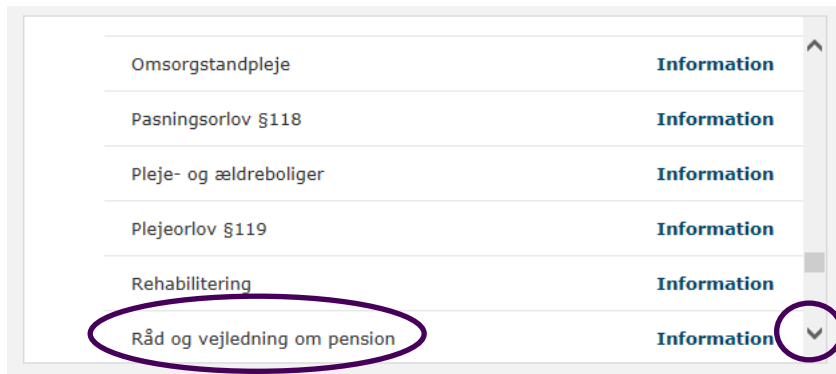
| | |
|---|---|
| Omsorgstandpleje | Information |
| Pasningsorlov §118 | Information |
| Pleje- og ældreboliger | Information |
| Plejeorlov §119 | Information |
| Rehabilitering | Information |
| Råd og vejledning om pension | Information |